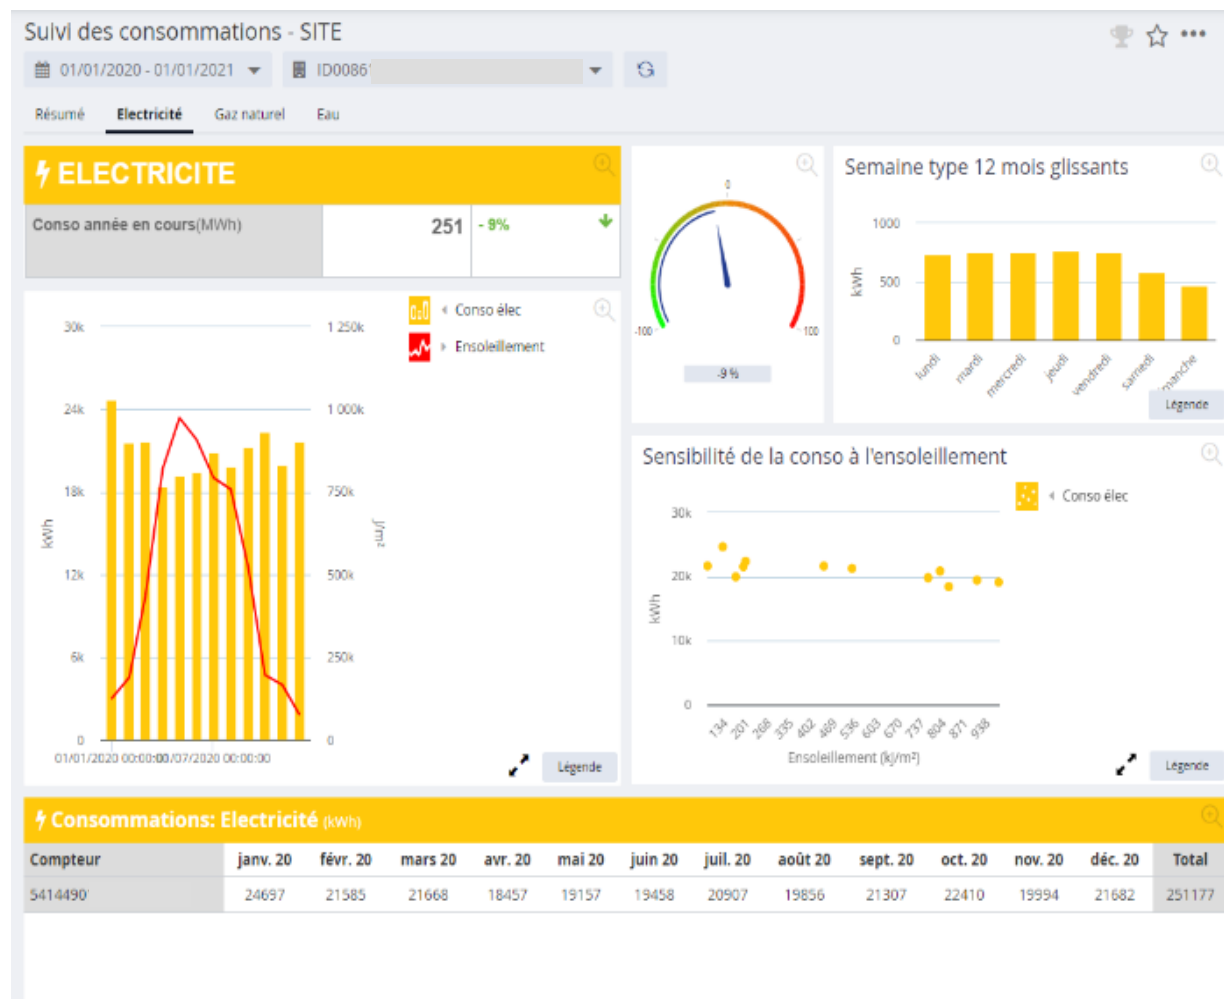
Suivi des consommations - SITE

01/01/2020 - 01/01/2021

ID00861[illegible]

Résumé Electricité Gaz naturel Eau

ELECTRICITE

Conso année en cours(MWh) 251 - 9%

Conso élec

Ensoleillement

30k 24k 18k 12k 6k 0

kWh

1 250k 1 000k 750k 500k 250k 0

J/m²

01/01/2020 00:00:00 01/07/2020 00:00:00

Légende

0

-100 100

-9 %

Semaine type 12 mois glissants

1000 500 0

kWh

lundi mardi mercredi jeudi vendredi samedi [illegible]manche

Légende

Sensibilité de la conso à l'ensoleillement

Conso élec

30k 20k 10k 0

kWh

134 201 268 335 402 469 536 603 670 737 804 871 938

Ensoleillement (kj/m²)

Légende

Consommations: Electricité (kWh)

| Compteur | janv. 20 | févr. 20 | mars 20 | avr. 20 | mai 20 | juin 20 | juil. 20 | août 20 | sept. 20 | oct. 20 | nov. 20 | déc. 20 | Total |
|---|---|---|---|---|---|---|---|---|---|---|---|---|---|
| 5414490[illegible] | 24697 | 21585 | 21668 | 18457 | 19157 | 19458 | 20907 | 19856 | 21307 | 22410 | 19994 | 21682 | 251177 |